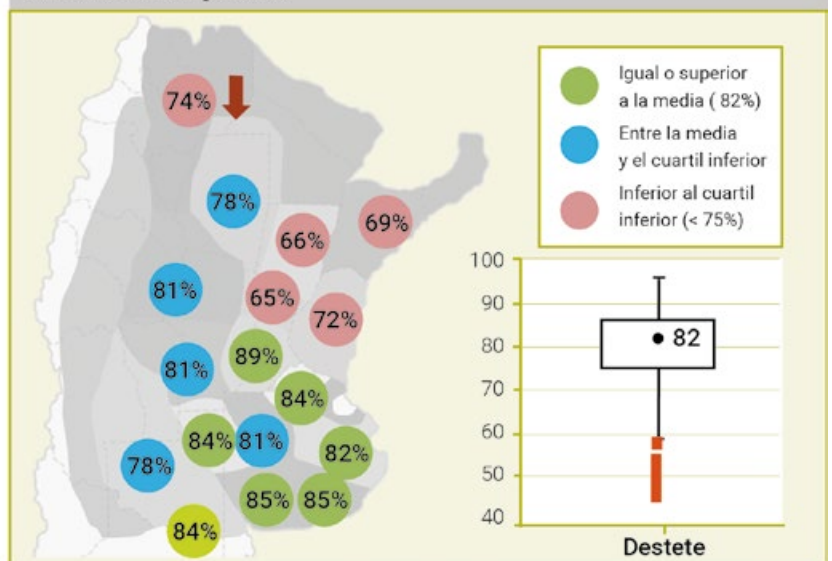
74%

78%

66%

69%

81%

65%

72%

81%

89%

84%

84%

81%

82%

78%

85%

85%

84%

Igual o superior a la media ( 82%)

Entre la media y el cuartil inferior

Inferior al cuartil inferior (< 75%)

100
90
80
70
60
50
40

82

Destete